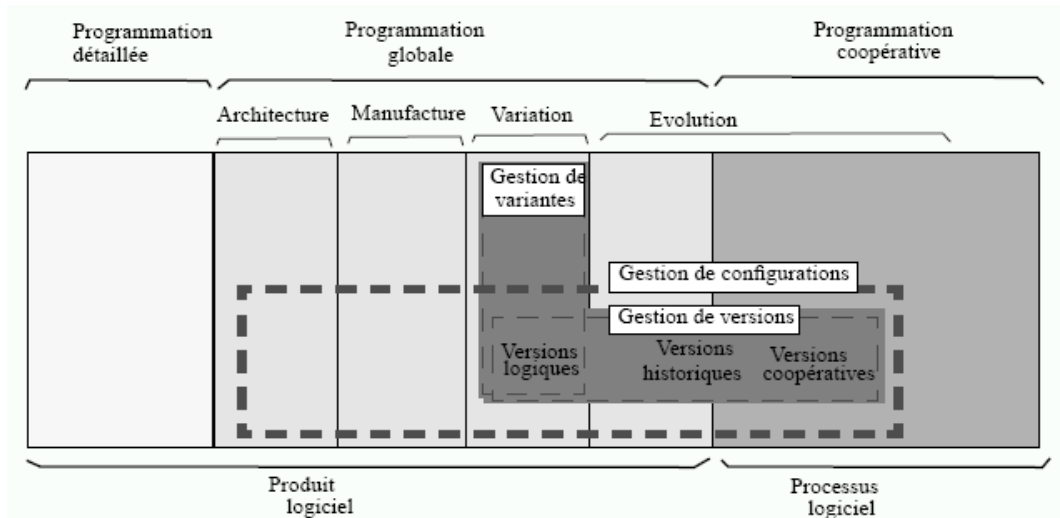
Programmation détaillée

Programmation globale

Programmation coopérative

Architecture

Manufacture

Variation

Evolution

Gestion de variantes

Gestion de configurations

Gestion de versions

Versions logiques

Versions historiques

Versions coopératives

Produit logiciel

Processus logiciel